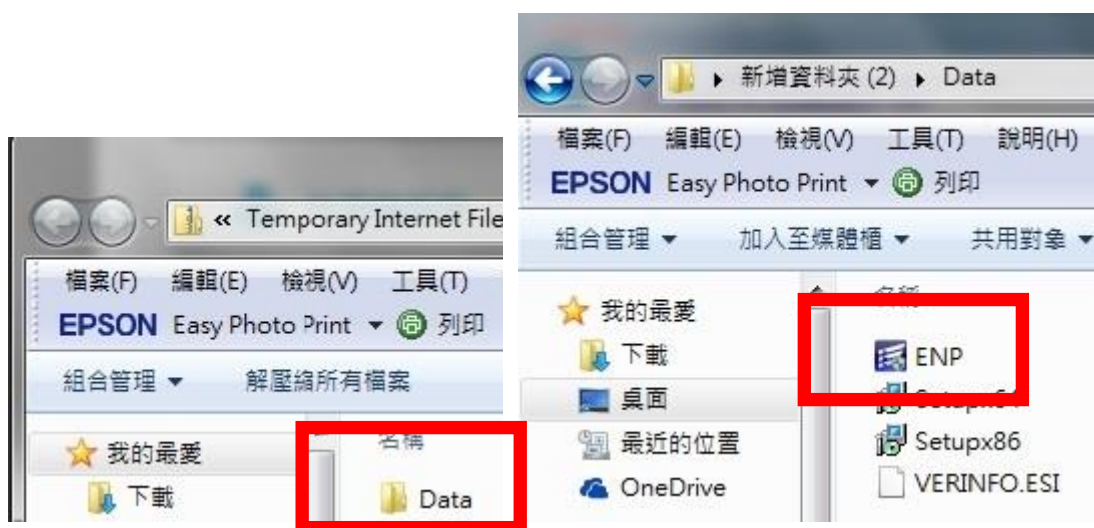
« Temporary Internet File

檔案(F) 編輯(E) 檢視(V) 工具(T)

EPSON Easy Photo Print ▾ 列印

組合管理 ▾ 解壓縮所有檔案

我的最愛

下載

名稱

Data

▸ 新增資料夾 (2) ▸ Data

檔案(F) 編輯(E) 檢視(V) 工具(T) 說明(H)

EPSON Easy Photo Print ▾ 列印

組合管理 ▾ 加入至媒體櫃 ▾ 共用對象 ▾

我的最愛

下載

桌面

最近的位置

OneDrive

名稱

ENP

Setupx6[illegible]

Setupx86

VERINFO.ESI